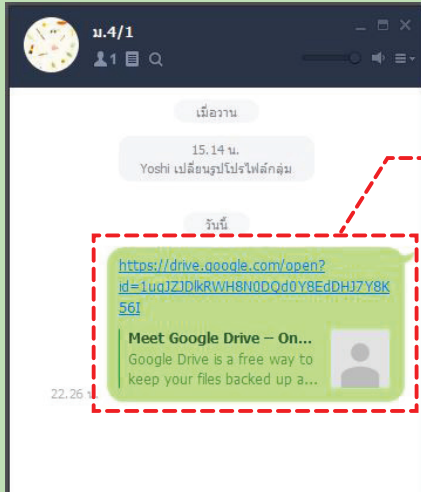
ม.4/1

1

เมื่อวาน

15.14 น.
Yoshi เปลี่ยนรูปโปรไฟล์กลุ่ม

วันนี้

https://drive.google.com/open?id=1uqJZJDlkRWH8N0DQd0Y8EdDHJ7Y8K56I

Meet Google Drive – On...
Google Drive is a free way to keep your files backed up a...

22.26 น.